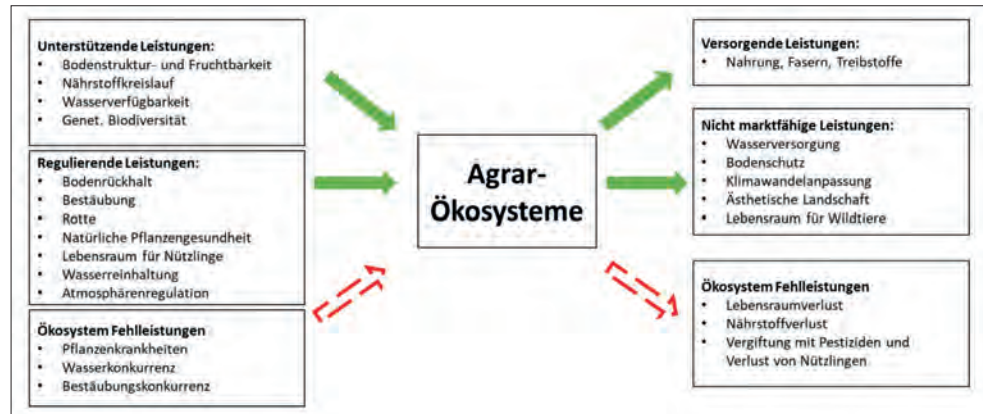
Unterstützende Leistungen:
- Bodenstruktur- und Fruchtbarkeit
- Nährstoffkreislauf
- Wasserverfügbarkeit
- Genet. Biodiversität

Regulierende Leistungen:
- Bodenrückhalt
- Bestäubung
- Rotte
- Natürliche Pflanzengesundheit
- Lebensraum für Nützlinge
- Wasserreinhaltung
- Atmosphärenregulation

Ökosystem Fehlleistungen
- Pflanzenkrankheiten
- Wasserkonkurrenz
- Bestäubungskonkurrenz

Agrar-Ökosysteme

Versorgende Leistungen:
- Nahrung, Fasern, Treibstoffe

Nicht marktfähige Leistungen:
- Wasserversorgung
- Bodenschutz
- Klimawandelanpassung
- Ästhetische Landschaft
- Lebensraum für Wildtiere

Ökosystem Fehlleistungen
- Lebensraumverlust
- Nährstoffverlust
- Vergiftung mit Pestiziden und Verlust von Nützlingen